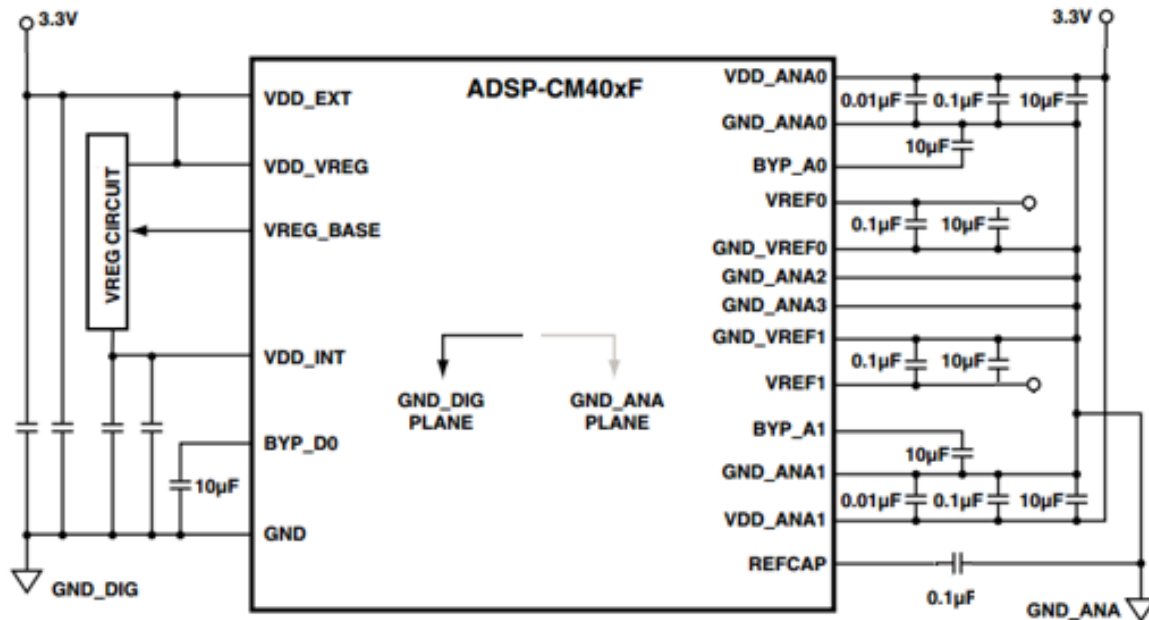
3.3V

3.3V

ADSP-CM40xF

VDD_EXT

VDD_VREG

VREG CIRCUIT

VREG_BASE

VDD_INT

BYP_D0

10μF

GND

GND_DIG

GND_DIG PLANE

GND_ANA PLANE

VDD_ANA0

0.01μF

0.1μF

10μF

GND_ANA0

10μF

BYP_A0

VREF0

0.1μF

10μF

GND_VREF0

GND_ANA2

GND_ANA3

GND_VREF1

0.1μF

10μF

VREF1

BYP_A1

10μF

GND_ANA1

0.01μF

0.1μF

10μF

VDD_ANA1

REFCAP

0.1μF

GND_ANA